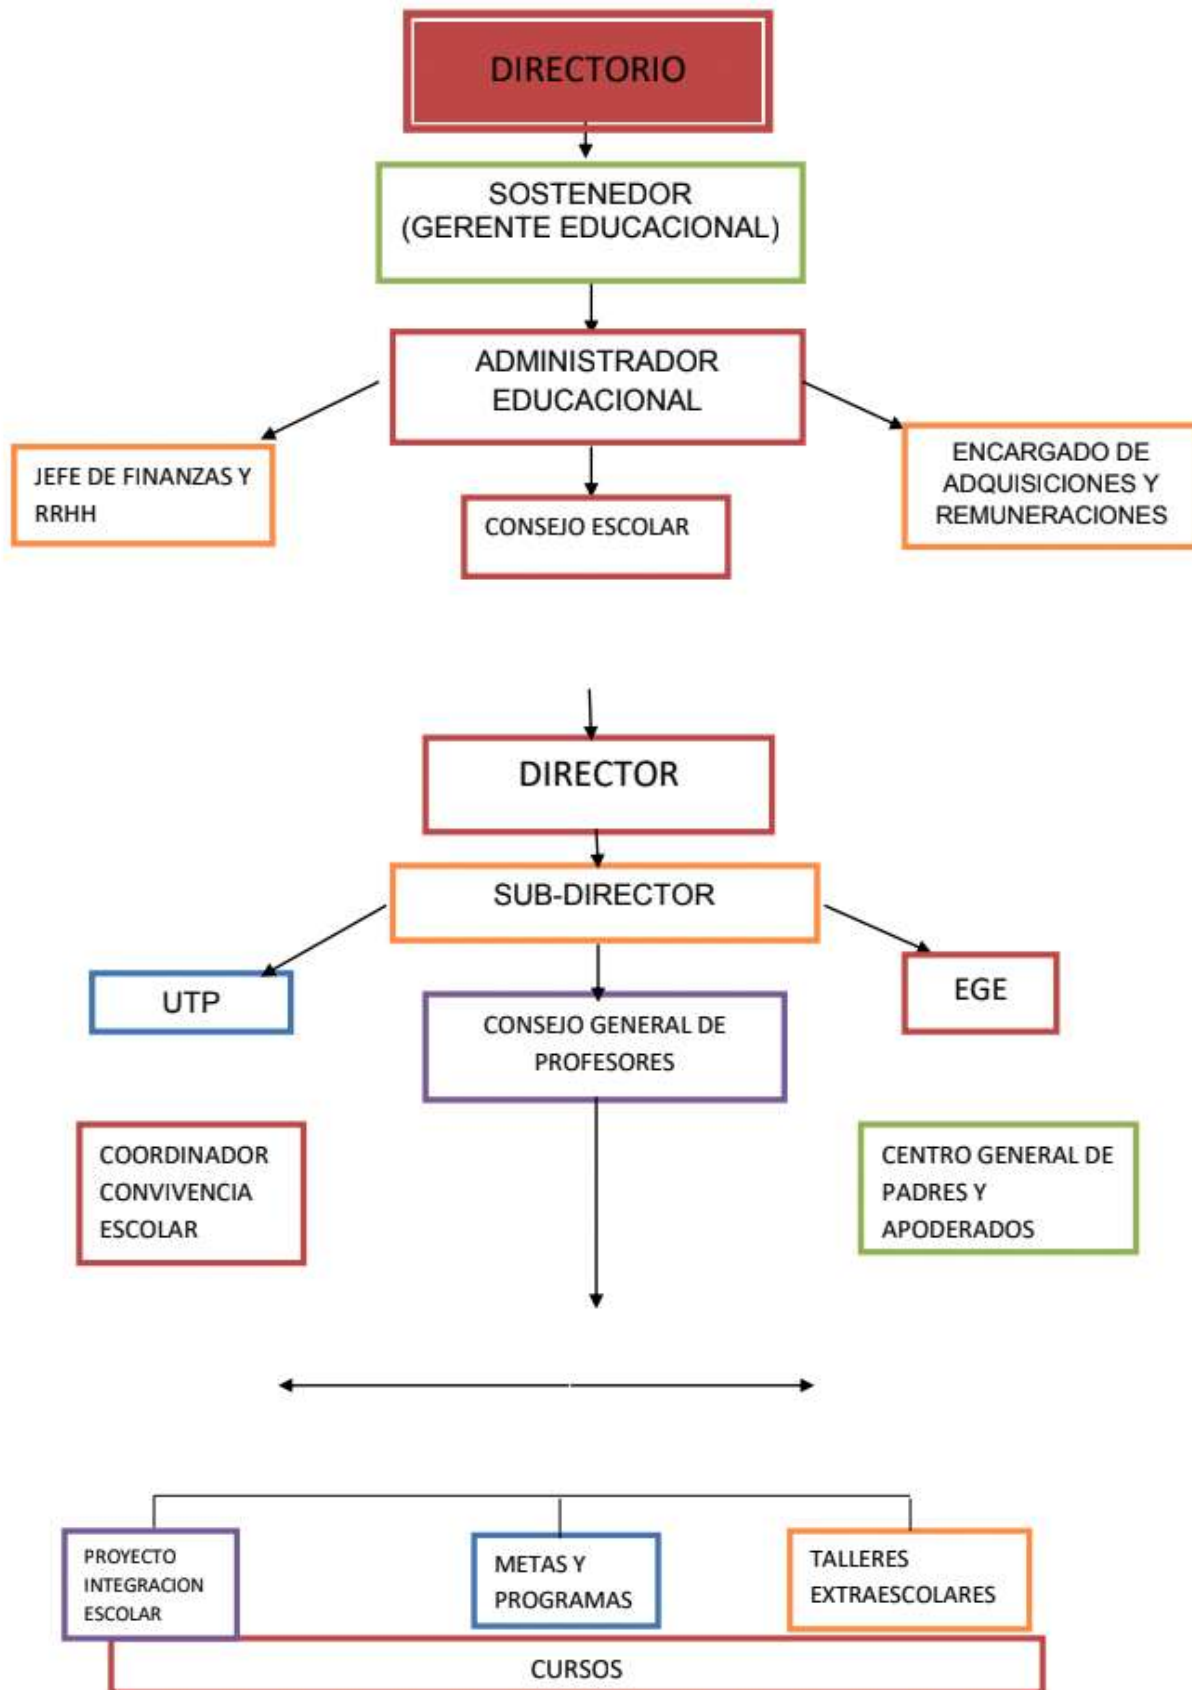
DIRECTORIO

SOSTENEDOR (GERENTE EDUCACIONAL)

ADMINISTRADOR EDUCACIONAL

JEFE DE FINANZAS Y RRHH

CONSEJO ESCOLAR

ENCARGADO DE ADQUISICIONES Y REMUNERACIONES

DIRECTOR

SUB-DIRECTOR

UTP

CONSEJO GENERAL DE PROFESORES

EGE

COORDINADOR CONVIVENCIA ESCOLAR

CENTRO GENERAL DE PADRES Y APODERADOS

PROYECTO INTEGRACION ESCOLAR

METAS Y PROGRAMAS

TALLERES EXTRAESCOLARES

CURSOS